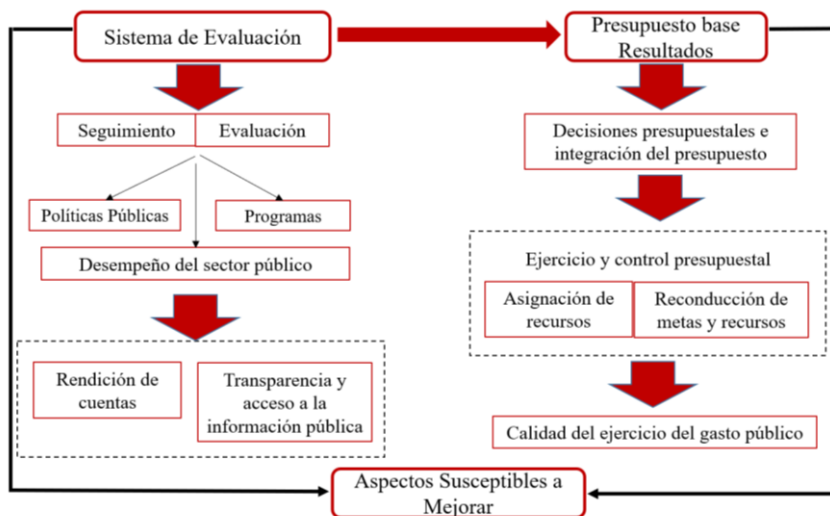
Sistema de Evaluación

Presupuesto base Resultados

Seguimiento

Evaluación

Políticas Públicas

Programas

Desempeño del sector público

Rendición de cuentas

Transparencia y acceso a la información pública

Decisiones presupuestales e integración del presupuesto

Ejercicio y control presupuestal

Asignación de recursos

Reconducción de metas y recursos

Calidad del ejercicio del gasto público

Aspectos Susceptibles a Mejorar